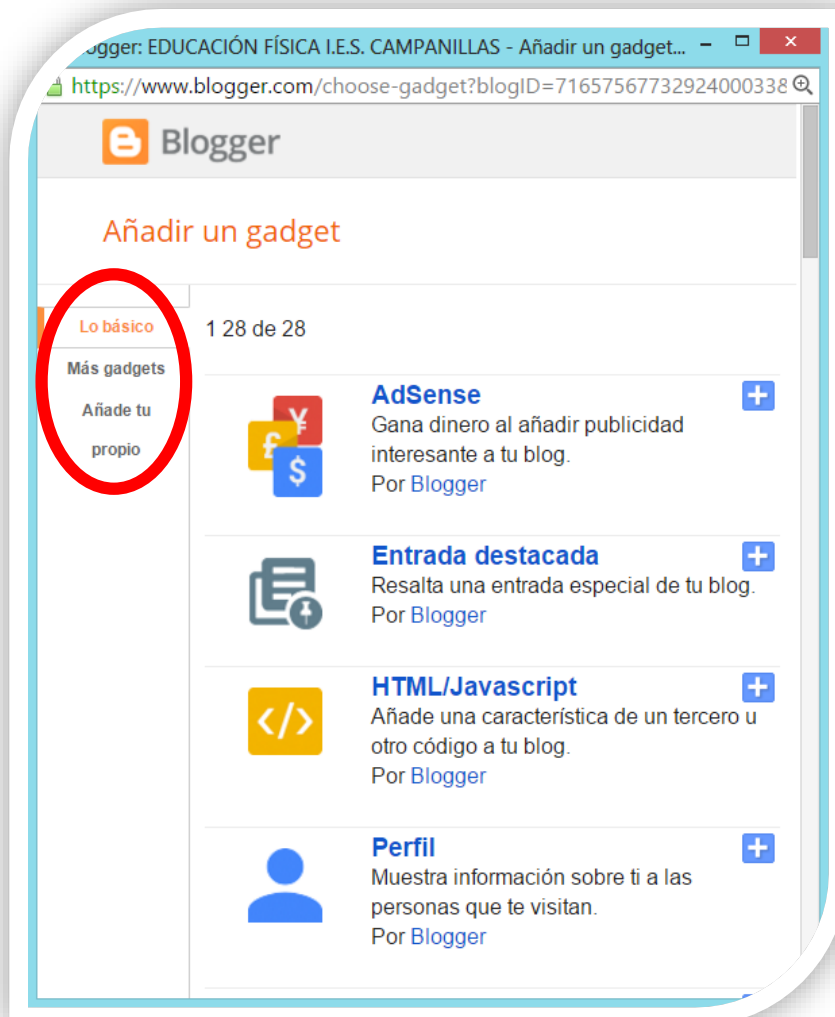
ogger: EDUCACIÓN FÍSICA I.E.S. CAMPANILLAS - Añadir un gadget...

https://www.blogger.com/choose-gadget?blogID=71657567732924000338

Blogger

Añadir un gadget

Lo básico

Más gadgets

Añade tu propio

1 28 de 28

AdSense
Gana dinero al añadir publicidad interesante a tu blog.
Por Blogger

Entrada destacada
Resalta una entrada especial de tu blog.
Por Blogger

HTML/Javascript
Añade una característica de un tercero u otro código a tu blog.
Por Blogger

Perfil
Muestra información sobre ti a las personas que te visitan.
Por Blogger